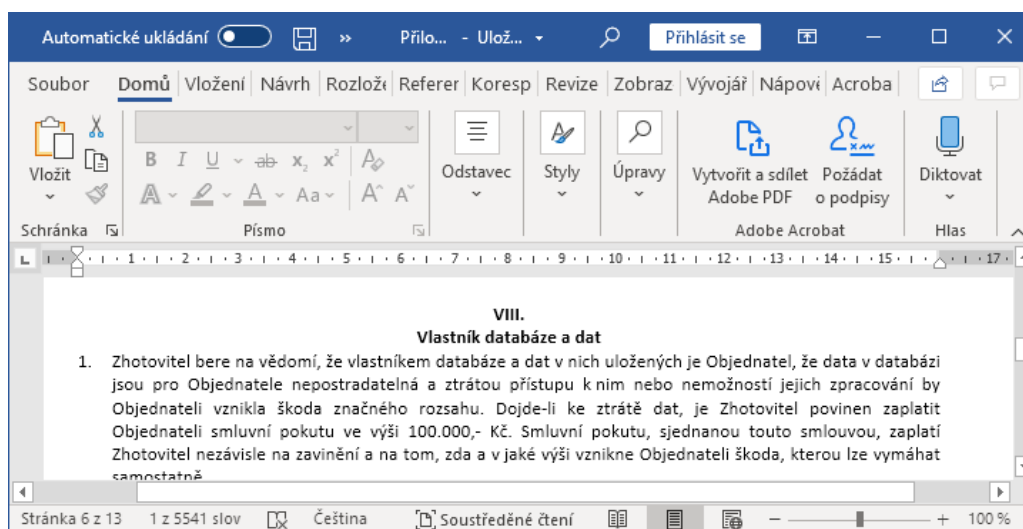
Automatické ukládání  »  Přílo... - Ulož... ⌄  Přihlásit se

Soubor  Domů  Vložení  Návrh  Rozlož  Referer  Koresp  Revize  Zobraz  Vývojář  Nápov  Acroba

Vložit  Schránka  Písmo  Odstavec  Styly  Úpravy  Vytvořit a sdílet Adobe PDF  Požádat o podpisy  Adobe Acrobat  Diktovat  Hlas

VIII.
Vlastník databáze a dat

1. Zhotovitel bere na vědomí, že vlastníkem databáze a dat v nich uložených je Objednatel, že data v databázi jsou pro Objednatele nepostradatelná a ztrátou přístupu k nim nebo nemožností jejich zpracování by Objednateli vznikla škoda značného rozsahu. Dojde-li ke ztrátě dat, je Zhotovitel povinen zaplatit Objednateli smluvní pokutu ve výši 100.000,- Kč. Smluvní pokutu, sjednanou touto smlouvou, zaplatí Zhotovitel nezávisle na zavinění a na tom, zda a v jaké výši vznikne Objednateli škoda, kterou lze vymáhat samostatně.

Stránka 6 z 13  1 z 5541 slov  Čeština  Soustředěné čtení  100 %